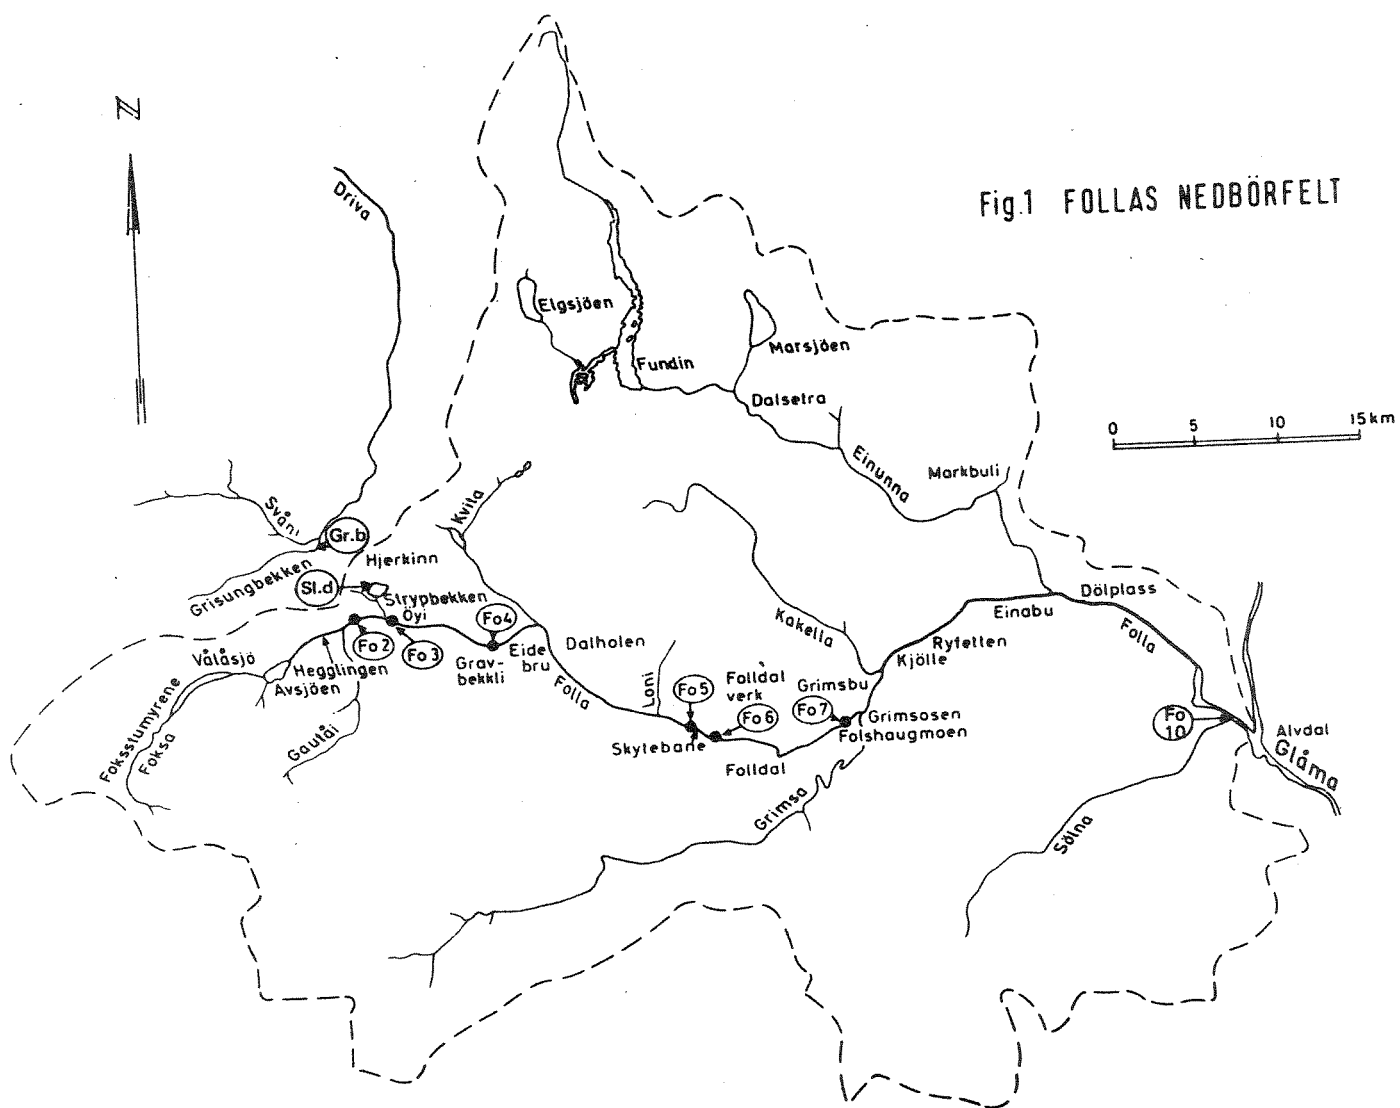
N

Fig.1 FOLLAS NEDBÖRFELT

0 5 10 15km

Driva

Elgsjöen

Fundin

Marsjöen

Dalsetra

Einunna

Markbuli

Svåni

Gr.b

Kvita

Hjerkinn

Grisungbekken

Sl.d

Strypbekken

Öyi

Fo4

Fo 2

Fo 3

Vålåsjö

Hegglingen

Avsjöen

Grav-bekkli

Eide bru

Dalholen

Kakella

Einabu

Dölplass

Ryfetten

Kjölle

Folla

Folla

Loni

Fo5

Folldal verk

Fo 6

Fo 7

Grimsbu

Grimsosen

Folshaugmoen

Skytebane

Folldal

Fo 10

Alvdal

Glåma

Foksstumyrene

Foksa

Gautåi

Grimsa

Sölna